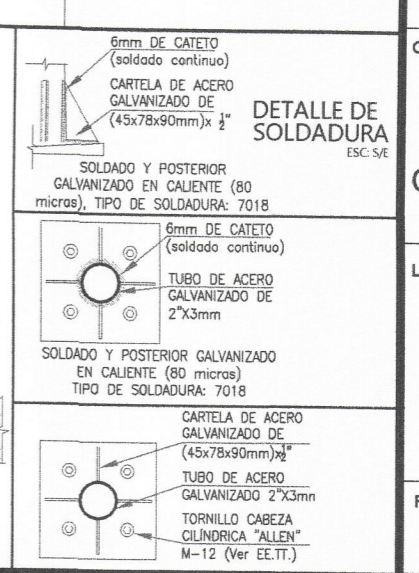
6mm DE CATETO
(soldado continuo)

CARTELA DE ACERO GALVANIZADO DE
(45x78x90mm)x $\frac{1}{2}$"

DETALLE DE SOLDADURA
ESC: S/E

SOLDADO Y POSTERIOR GALVANIZADO EN CALIENTE (80 micras), TIPO DE SOLDADURA: 7018

6mm DE CATETO
(soldado continuo)

TUBO DE ACERO GALVANIZADO DE 2"X3mm

SOLDADO Y POSTERIOR GALVANIZADO EN CALIENTE (80 micras)
TIPO DE SOLDADURA: 7018

CARTELA DE ACERO GALVANIZADO DE
(45x78x90mm)x$\frac{1}{2}$"

TUBO DE ACERO GALVANIZADO 2"X3mn

TORNILLO CABEZA CILÍNDRICA "ALLEN"
M-12 (Ver EE.TT.)

C

C

L

F